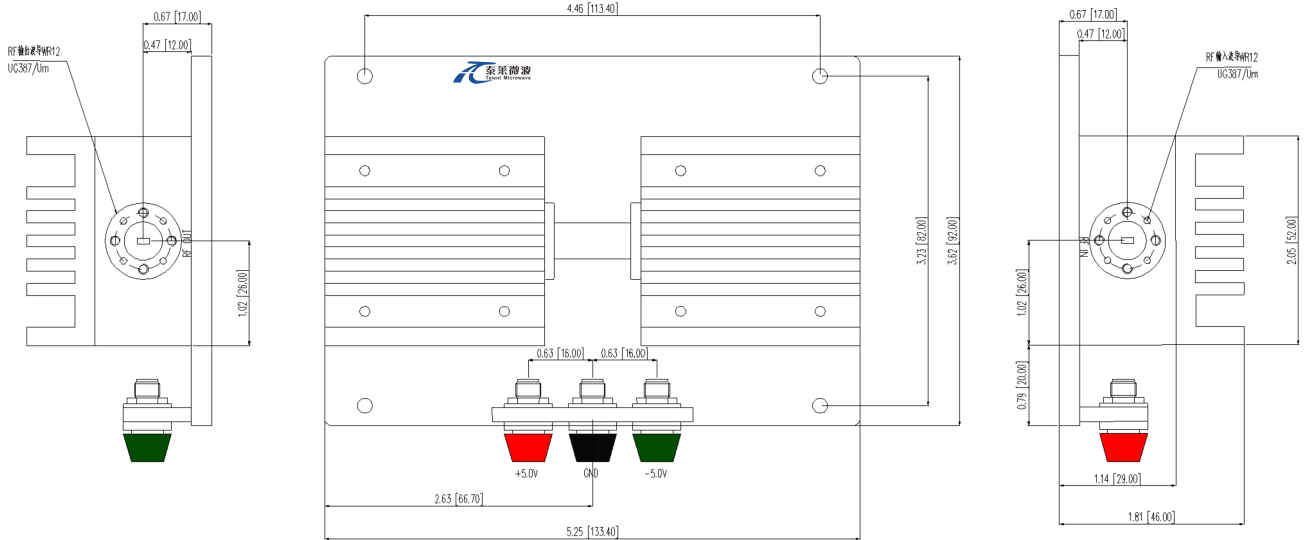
0.67 [17.00]
0.47 [12.00]
RF输出波导WR12
UG387/Um
RF OUT
1.02 [26.00]

4.46 [113.40]
泰莱微波
Talent Microwave
3.23 [82.00]
3.62 [92.00]
0.63 [16.00]
0.63 [16.00]
+5.0V
GND
-5.0V
2.63 [66.70]
5.25 [133.40]

0.67 [17.00]
0.47 [12.00]
RF输入波导WR12
UG387/Um
RF IN
2.05 [52.00]
1.02 [26.00]
0.79 [20.00]
1.14 [29.00]
1.81 [46.00]